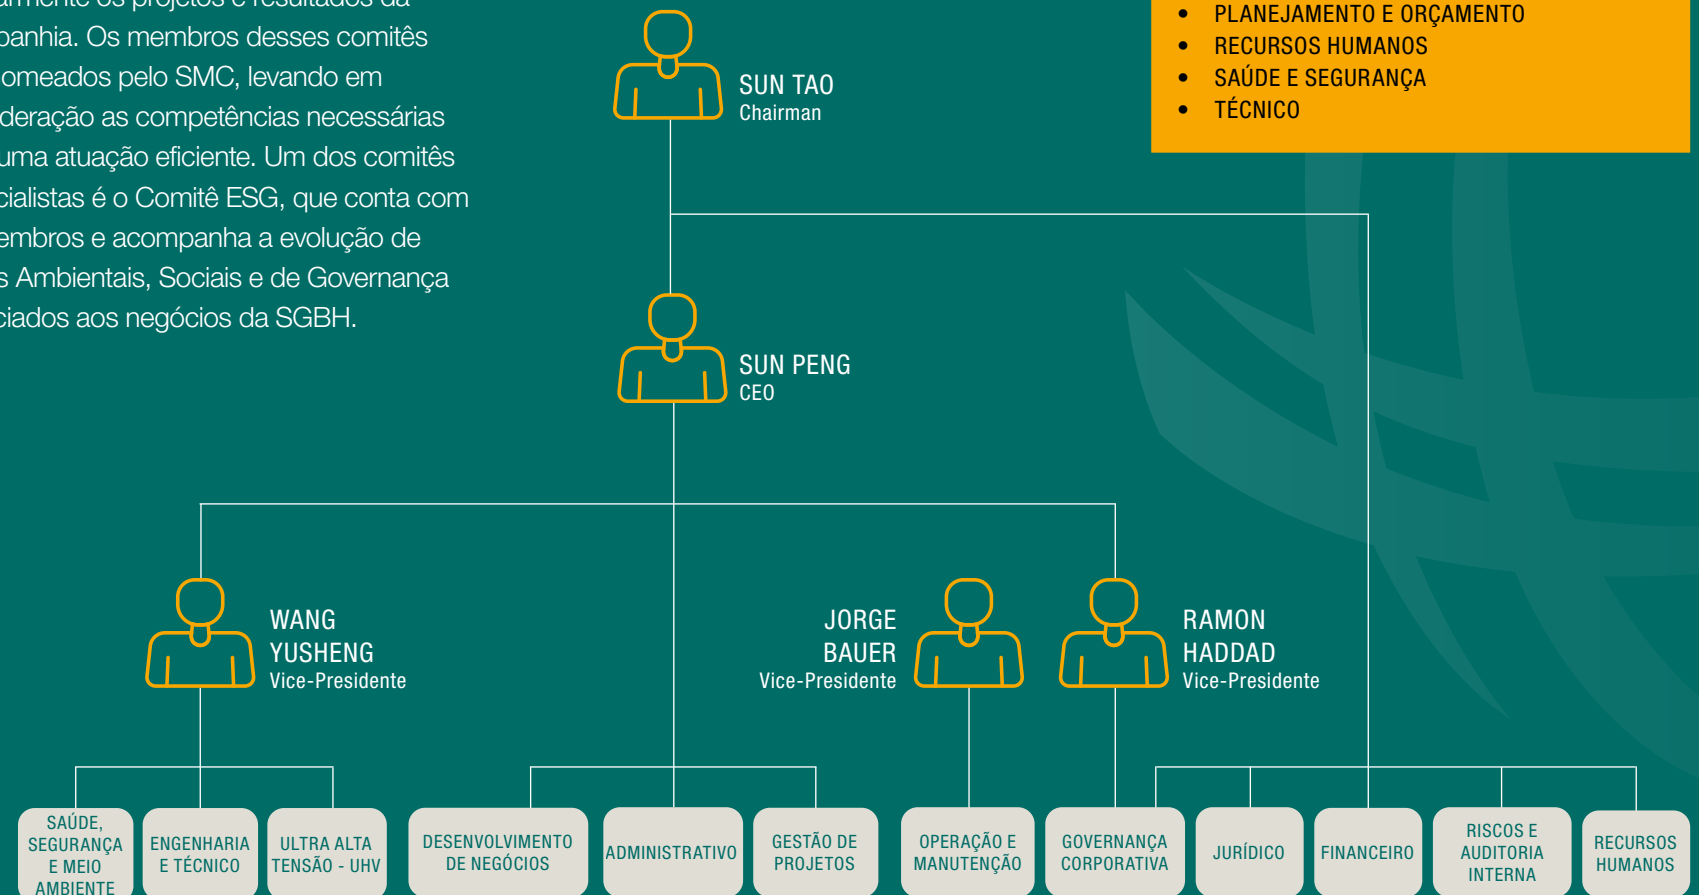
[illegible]mente os projetos e resultados da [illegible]panhia. Os membros desses comitês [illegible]omeados pelo SMC, levando em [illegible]deração as competências necessárias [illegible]uma atuação eficiente. Um dos comitês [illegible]cialistas é o Comitê ESG, que conta com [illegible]embros e acompanha a evolução de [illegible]s Ambientais, Sociais e de Governança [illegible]ciados aos negócios da SGBH.

- PLANEJAMENTO E ORÇAMENTO
- RECURSOS HUMANOS
- SAÚDE E SEGURANÇA
- TÉCNICO

SUN TAO
Chairman

SUN PENG
CEO

WANG YUSHENG
Vice-Presidente

JORGE BAUER
Vice-Presidente

RAMON HADDAD
Vice-Presidente

SAÚDE, SEGURANÇA E MEIO AMBIENTE

ENGENHARIA E TÉCNICO

ULTRA ALTA TENSÃO - UHV

DESENVOLVIMENTO DE NEGÓCIOS

ADMINISTRATIVO

GESTÃO DE PROJETOS

OPERAÇÃO E MANUTENÇÃO

GOVERNANÇA CORPORATIVA

JURÍDICO

FINANCEIRO

RISCOS E AUDITORIA INTERNA

RECURSOS HUMANOS